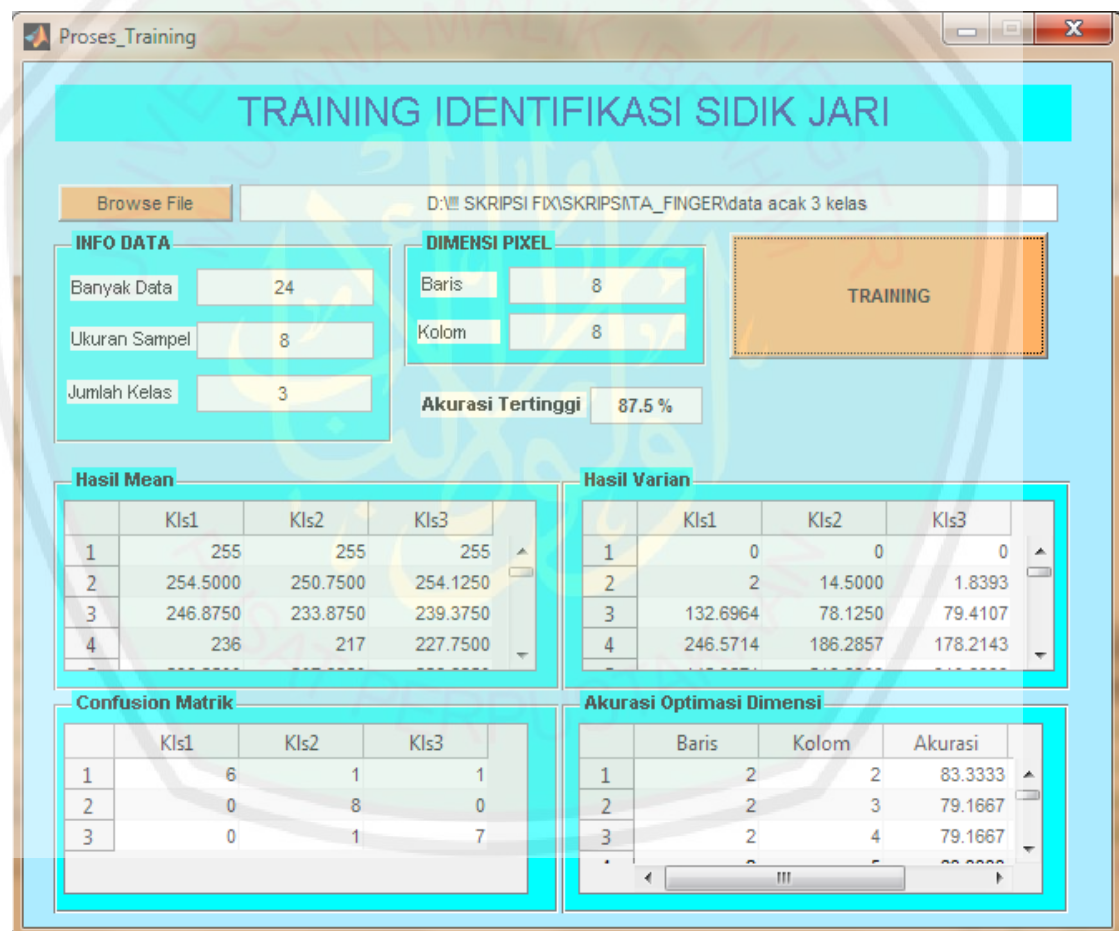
Proses_Training

TRAINING IDENTIFIKASI SIDIK JARI

Browse File

D:\!!! SKRIPSI FIX\SKRIPSI\TA_FINGER\data acak 3 kelas

INFO DATA

Banyak Data 24

Ukuran Sampel 8

Jumlah Kelas 3

DIMENSI PIXEL

Baris 8

Kolom 8

TRAINING

Akurasi Tertinggi 87.5 %

Hasil Mean

| | Kls1 | Kls2 | Kls3 |
|---|---|---|---|
| 1 | 255 | 255 | 255 |
| 2 | 254.5000 | 250.7500 | 254.1250 |
| 3 | 246.8750 | 233.8750 | 239.3750 |
| 4 | 236 | 217 | 227.7500 |

Hasil Varian

| | Kls1 | Kls2 | Kls3 |
|---|---|---|---|
| 1 | 0 | 0 | 0 |
| 2 | 2 | 14.5000 | 1.8393 |
| 3 | 132.6964 | 78.1250 | 79.4107 |
| 4 | 246.5714 | 186.2857 | 178.2143 |

Confusion Matrik

| | Kls1 | Kls2 | Kls3 |
|---|---|---|---|
| 1 | 6 | 1 | 1 |
| 2 | 0 | 8 | 0 |
| 3 | 0 | 1 | 7 |

Akurasi Optimasi Dimensi

| | Baris | Kolom | Akurasi |
|---|---|---|---|
| 1 | 2 | 2 | 83.3333 |
| 2 | 2 | 3 | 79.1667 |
| 3 | 2 | 4 | 79.1667 |

III